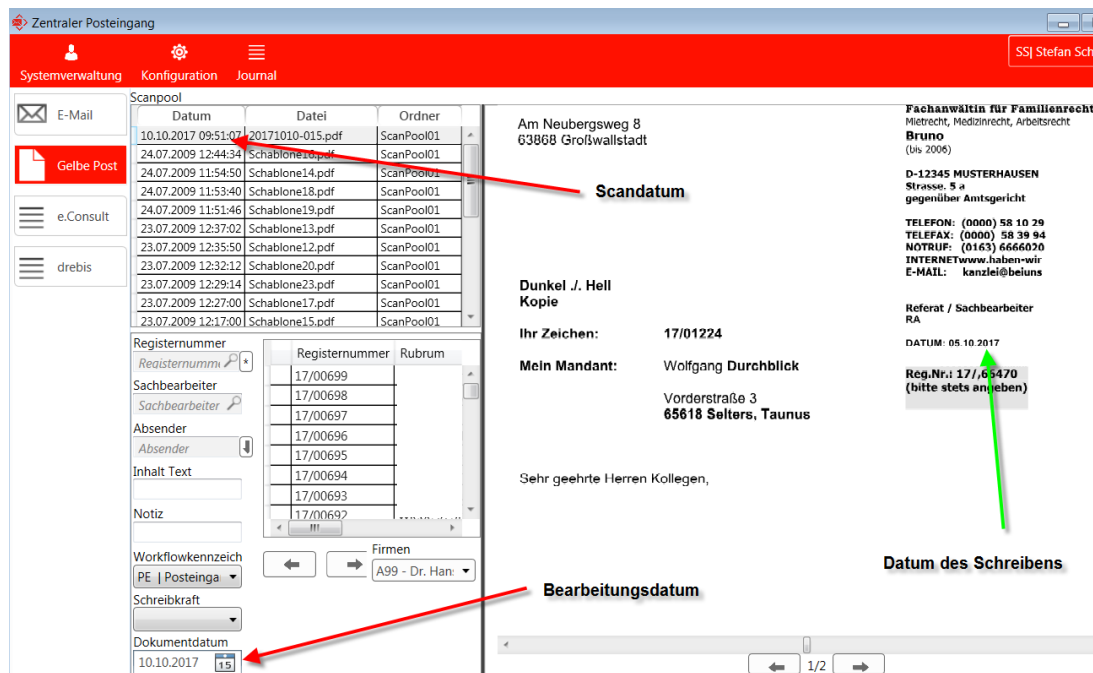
Zentraler Posteingang

Systemverwaltung Konfiguration Journal

SS| Stefan Sch

E-Mail
Gelbe Post
e.Consult
drebis

Scanpool

| Datum | Datei | Ordner |
|---|---|---|
| 10.10.2017 09:51:07 | 20171010-015.pdf | ScanPool01 |
| 24.07.2009 12:44:34 | Schablone16.pdf | ScanPool01 |
| 24.07.2009 11:54:50 | Schablone14.pdf | ScanPool01 |
| 24.07.2009 11:53:40 | Schablone18.pdf | ScanPool01 |
| 24.07.2009 11:51:46 | Schablone19.pdf | ScanPool01 |
| 23.07.2009 12:37:02 | Schablone13.pdf | ScanPool01 |
| 23.07.2009 12:35:50 | Schablone12.pdf | ScanPool01 |
| 23.07.2009 12:32:12 | Schablone20.pdf | ScanPool01 |
| 23.07.2009 12:29:14 | Schablone23.pdf | ScanPool01 |
| 23.07.2009 12:27:00 | Schablone17.pdf | ScanPool01 |
| 23.07.2009 12:17:00 | Schablone15.pdf | ScanPool01 |

Scandatum

Registernummer
Registernumme
Sachbearbeiter
Sachbearbeiter
Absender
Absender
Inhalt Text
Notiz

| Registernummer | Rubrum |
|---|---|
| 17/00699 | |
| 17/00698 | |
| 17/00697 | |
| 17/00696 | |
| 17/00695 | |
| 17/00694 | |
| 17/00693 | |
| 17/00692 | |

Workflowkennzeich
PE | Posteinga
Firmen
A99 - Dr. Han:
Schreibkraft
Dokumentdatum
10.10.2017

Bearbeitungsdatum

Am Neubergsweg 8
63868 Großwallstadt

Fachanwältin für Familienrecht
Mietrecht, Medizinrecht, Arbeitsrecht
Bruno
(bis 2006)

D-12345 MUSTERHAUSEN
Strasse. 5 a
gegenüber Amtsgericht

TELEFON: (0000) 58 10 29
TELEFAX: (0000) 58 39 94
NOTRUF: (0163) 6666020
INTERNETwww.haben-wir
E-MAIL: kanzlei@beiuns

Dunkel ./. Hell
Kopie

Referat / Sachbearbeiter
RA

Ihr Zeichen: 17/01224

DATUM: 05.10.2017

Mein Mandant: Wolfgang Durchblick

Reg.Nr.: 17/,65470
(bitte stets angeben)

Vorderstraße 3
65618 Selters, Taunus

Sehr geehrte Herren Kollegen,

Datum des Schreibens

1/2